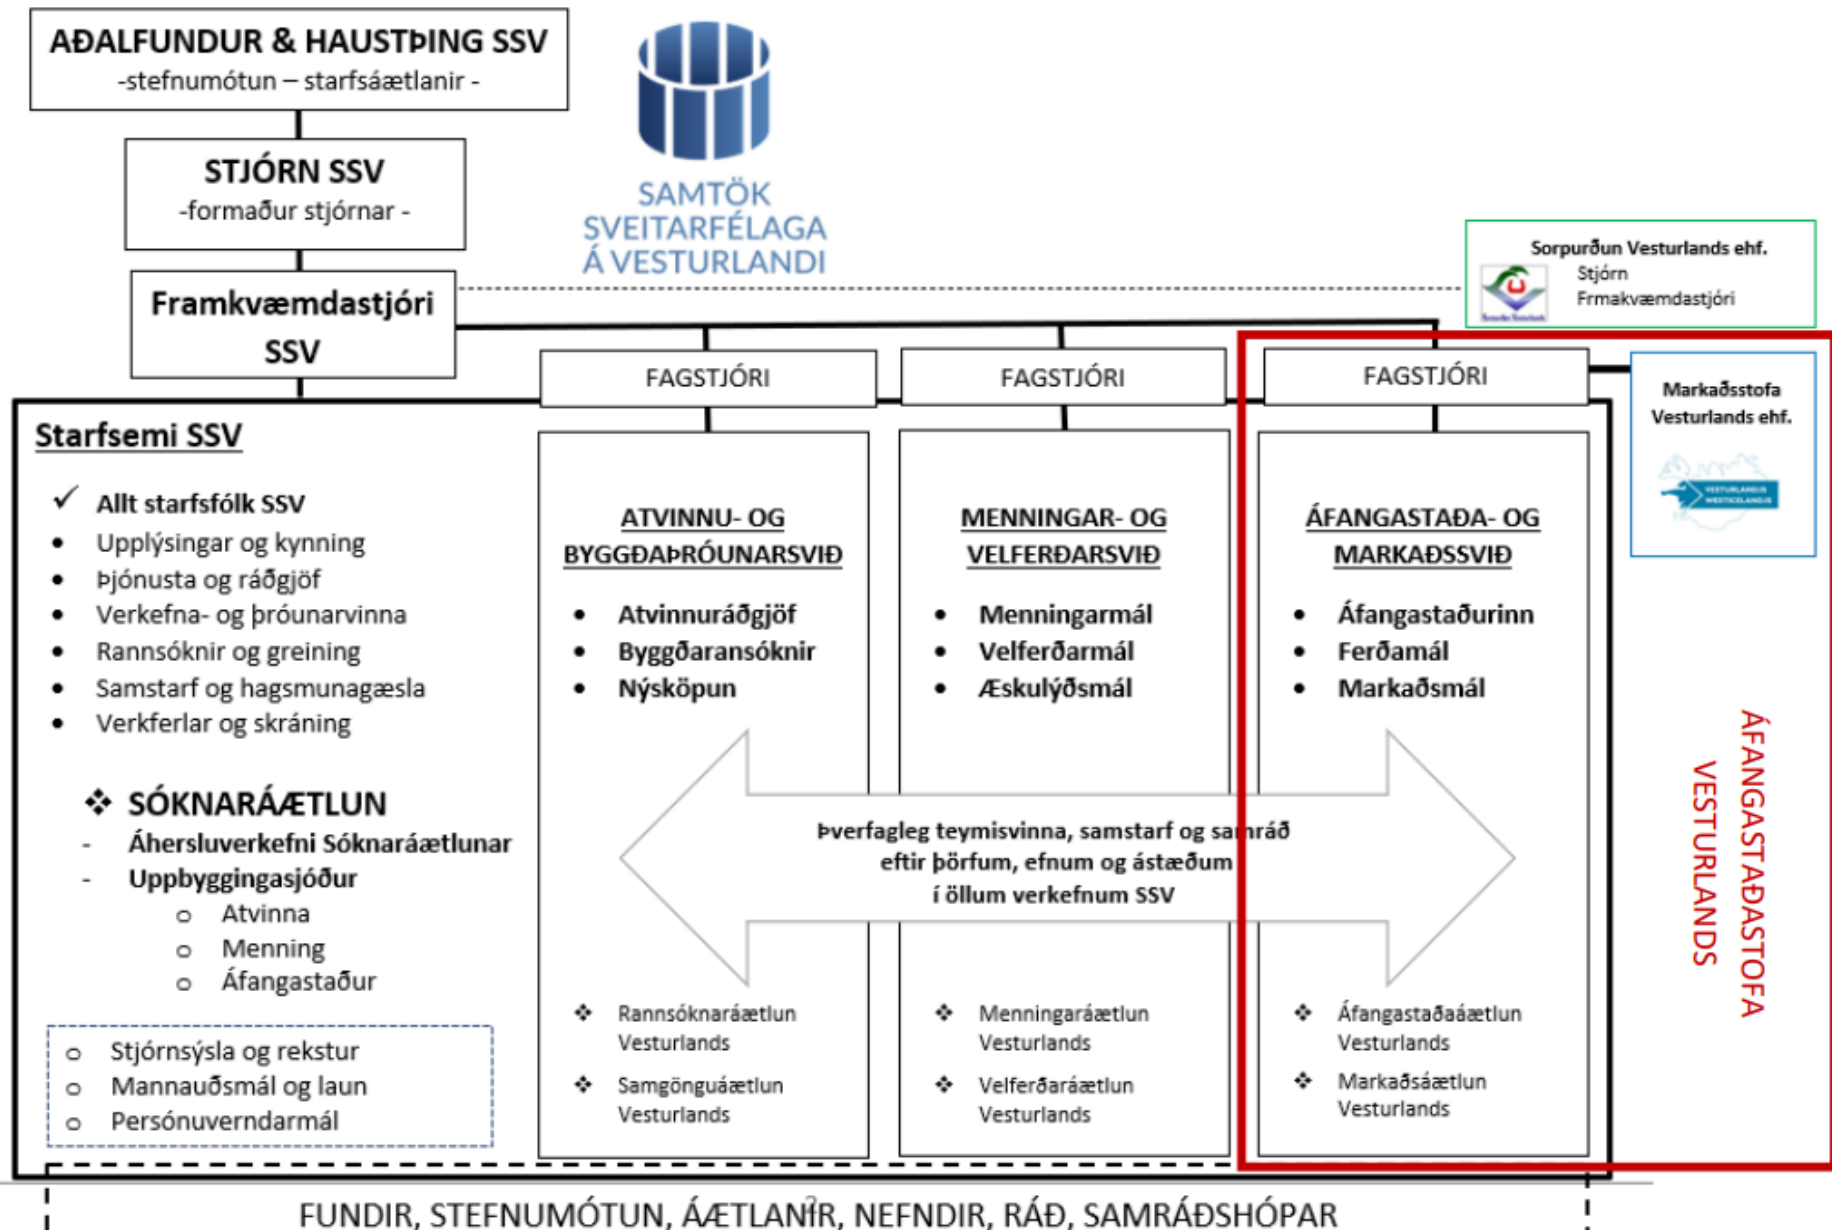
AÐALFUNDUR & HAUSTÞING SSV
-stefnumótun – starfsáætlanir -

STJÓRN SSV
-formaður stjórnar -

Framkvæmdastjóri SSV

SAMTÖK SVEITARFÉLAGA Á VESTURLANDI

Sorpurðun Vesturlands ehf.
Stjórn
Frmakvæmdastjóri

Markaðsstofa Vesturlands ehf.

FAGSTJÓRI

FAGSTJÓRI

FAGSTJÓRI

Starfsemi SSV

✓ Allt starfsfólk SSV
• Upplýsingar og kynning
• Þjónusta og ráðgjöf
• Verkefna- og þróunarvinna
• Rannsóknir og greining
• Samstarf og hagsmunagæsla
• Verkferlar og skráning

❖ SÓKNARÁÆTLUN
- Áhersluverkefni Sóknaráætlunar
- Uppbyggingasjóður
  ○ Atvinna
  ○ Menning
  ○ Áfangastaður

○ Stjórnsýsla og rekstur
○ Mannauðsmál og laun
○ Persónuverndarmál

ATVINNU- OG BYGGÐAÞRÓUNARSVIÐ
• Atvinnuráðgjöf
• Byggðarannsóknir
• Nýsköpun

MENNINGAR- OG VELFERÐARSVIÐ
• Menningarmál
• Velferðarmál
• Æskulýðsmál

ÁFANGASTAÐA- OG MARKAÐSSVIÐ
• Áfangastaðurinn
• Ferðamál
• Markaðsmál

Þverfagleg teymisvinna, samstarf og samráð eftir þörfum, efnum og ástæðum í öllum verkefnum SSV

❖ Rannsóknaráætlun Vesturlands
❖ Samgönguáætlun Vesturlands

❖ Menningaráætlun Vesturlands
❖ Velferðaráætlun Vesturlands

❖ Áfangastaðaáætlun Vesturlands
❖ Markaðsáætlun Vesturlands

ÁFANGASTAÐASTOFA VESTURLANDS

FUNDIR, STEFNUMÓTUN, ÁÆTLANIR, NEFNDIR, RÁÐ, SAMRÁÐSHÓPAR